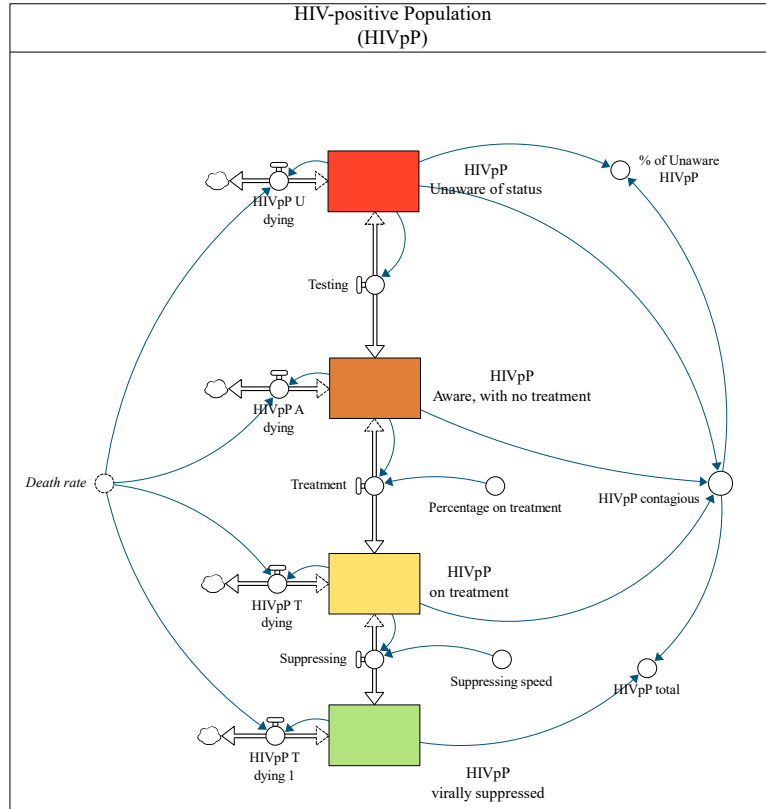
HIV-positive Population
(HIVpP)

HIVpP U dying

HIVpP Unaware of status

% of Unaware HIVpP

Testing

HIVpP A dying

HIVpP Aware, with no treatment

Death rate

Treatment

Percentage on treatment

HIVpP contagious

HIVpP T dying

HIVpP on treatment

Suppressing

Suppressing speed

HIVpP total

HIVpP T dying 1

HIVpP virally suppressed